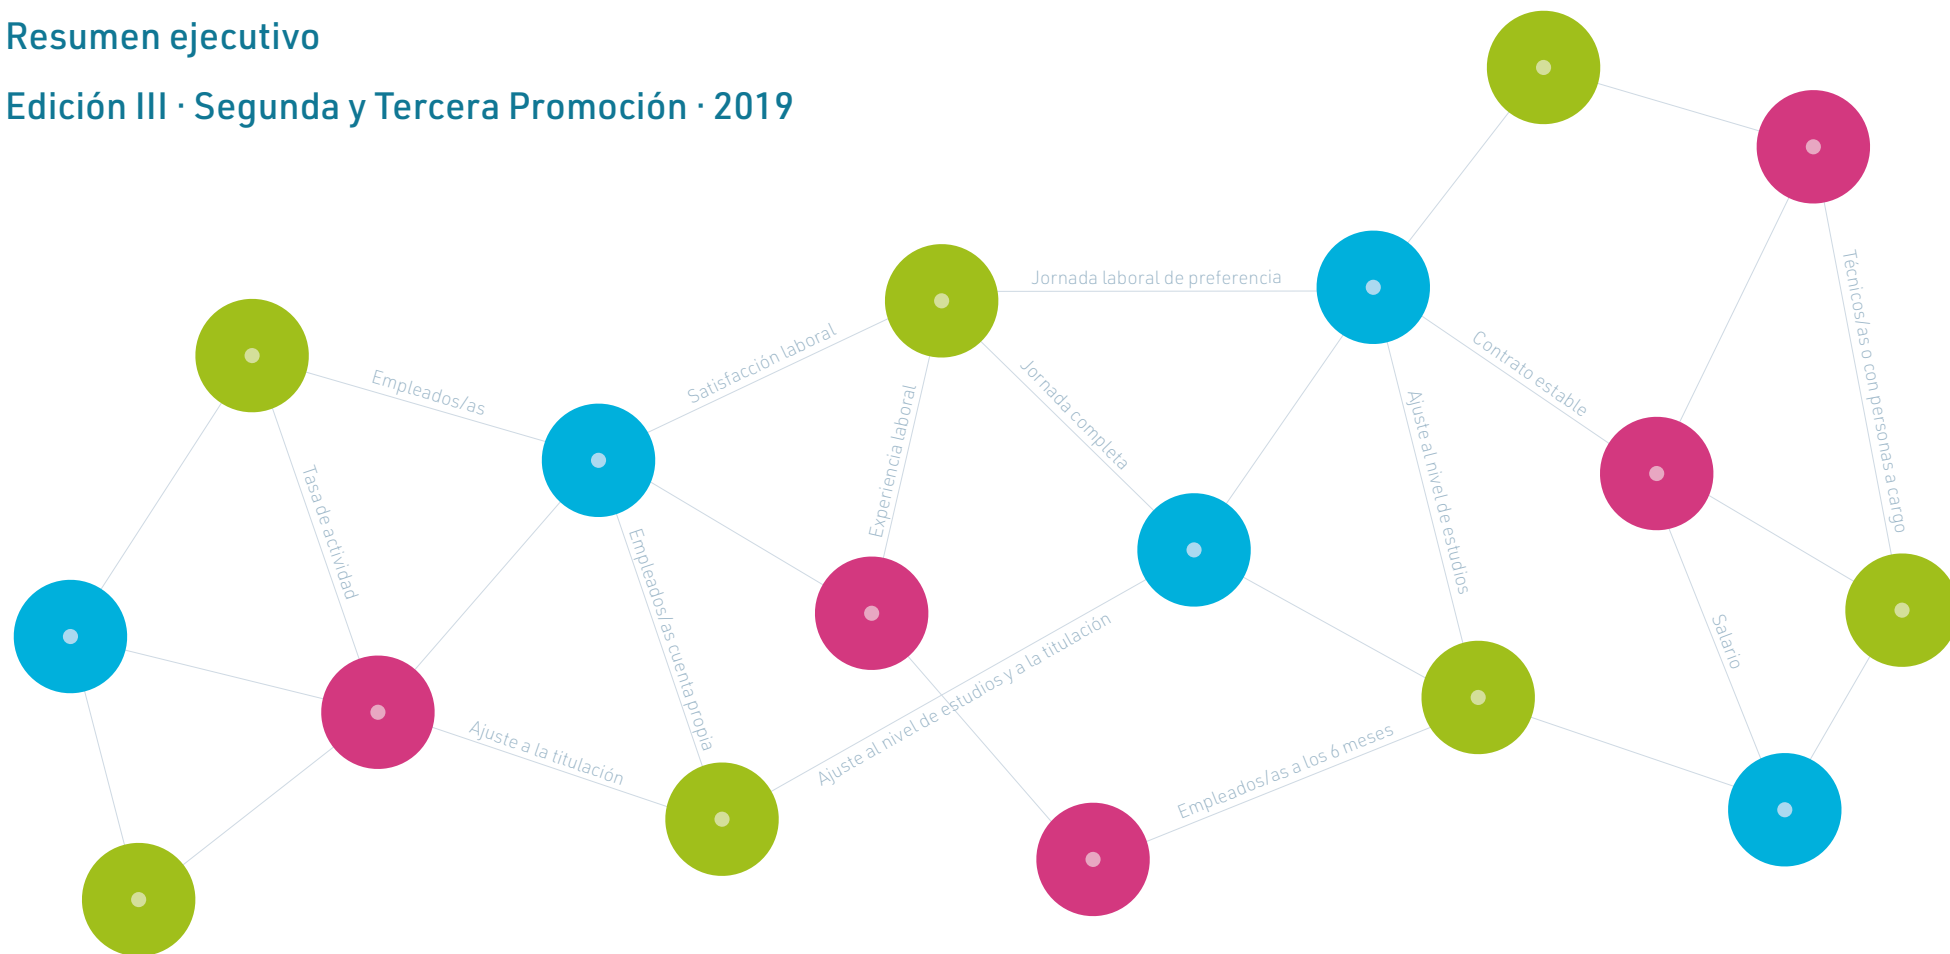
Resumen ejecutivo

Edición III · Segunda y Tercera Promoción · 2019

Jornada laboral de preferencia

Técnicos/as o con personas a cargo

Contrato estable

Satisfacción laboral

Empleados/as

Jornada completa

Experiencia laboral

Ajuste al nivel de estudios

Tasa de actividad

Empleados/as cuenta propia

Salario

Ajuste al nivel de estudios y a la titulación

Ajuste a la titulación

Empleados/as a los 6 meses